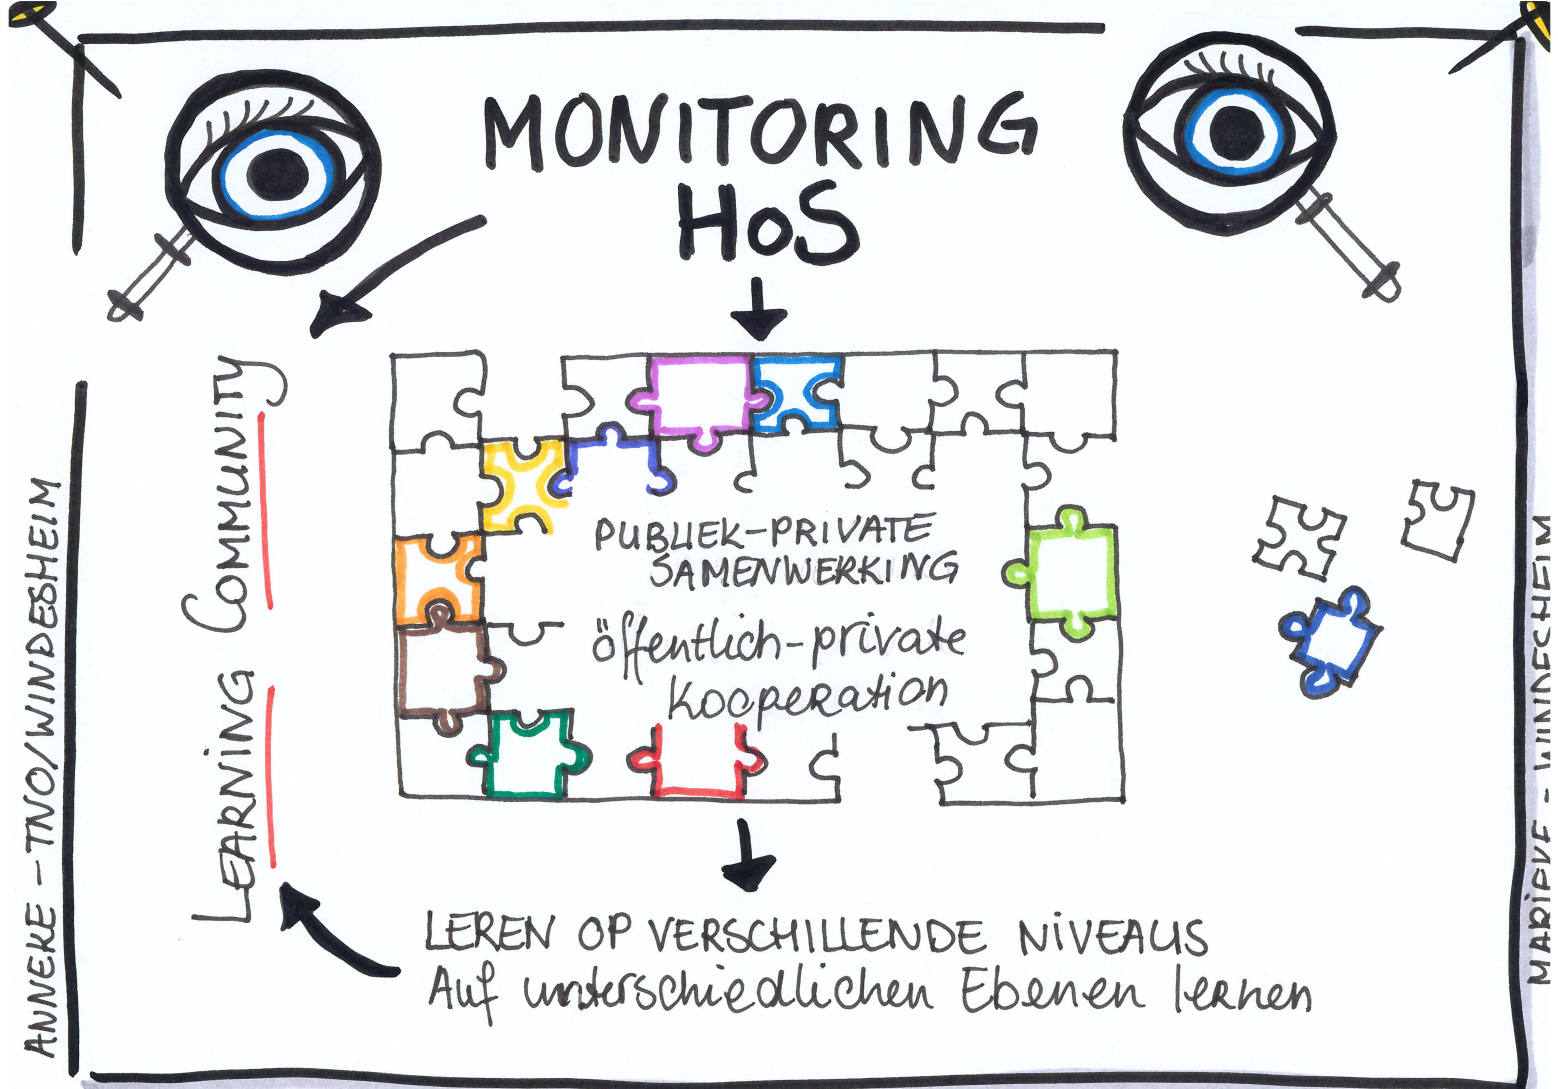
MONITORING
HoS

LEARNING COMMUNITY

PUBLIEK-PRIVATE SAMENWERKING

öffentlich-private Kooperation

LEREN OP VERSCHILLENDE NIVEAUS
Auf unterschiedlichen Ebenen lernen

ANNEKE - TNO/WINDESHEIM

MARIEKE - WINDESHEIM